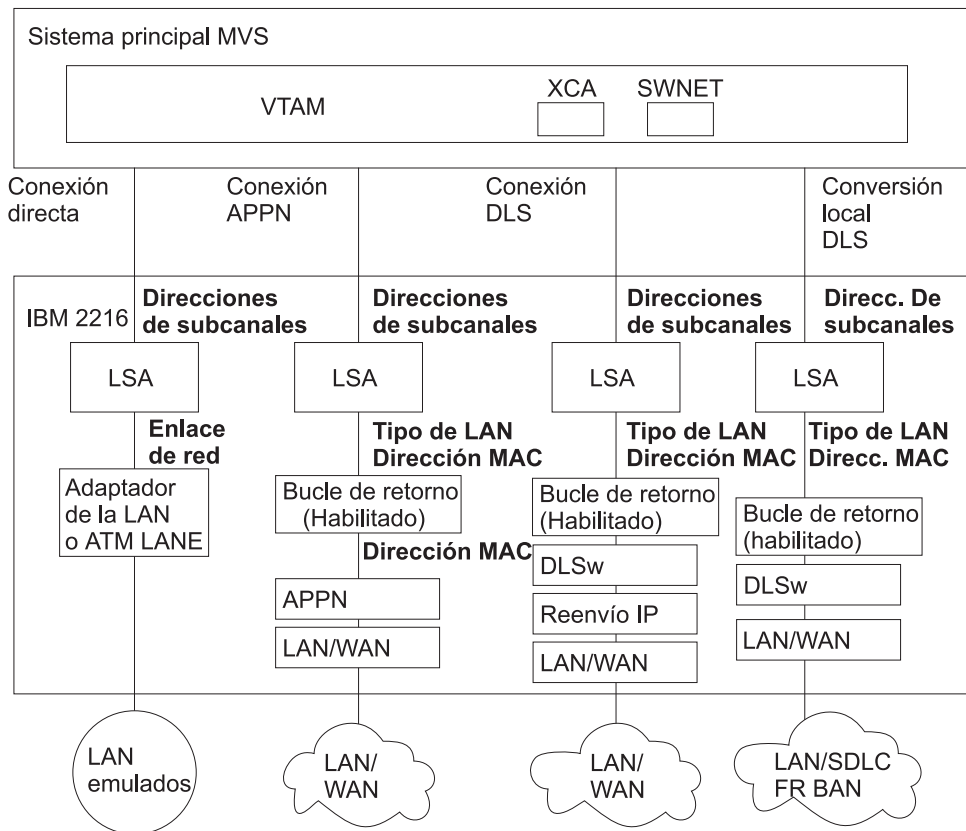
Sistema principal MVS

VTAM

XCA

SWNET

Conexión directa

Conexión APPN

Conexión DLS

Conversión local DLS

IBM 2216

Direcciones de subcanales

Direcciones de subcanales

Direcciones de subcanales

Direcc. De subcanales

LSA

LSA

LSA

LSA

Enlace de red

Tipo de LAN Dirección MAC

Tipo de LAN Dirección MAC

Tipo de LAN Direcc. MAC

Adaptador de la LAN o ATM LANE

Bucle de retorno (Habilitado)

Dirección MAC

APPN

LAN/WAN

Bucle de retorno (Habilitado)

DLSw

Reenvío IP

LAN/WAN

Bucle de retorno (habilitado)

DLSw

LAN/WAN

LAN emulados

LAN/ WAN

LAN/ WAN

LAN/SDLC FR BAN